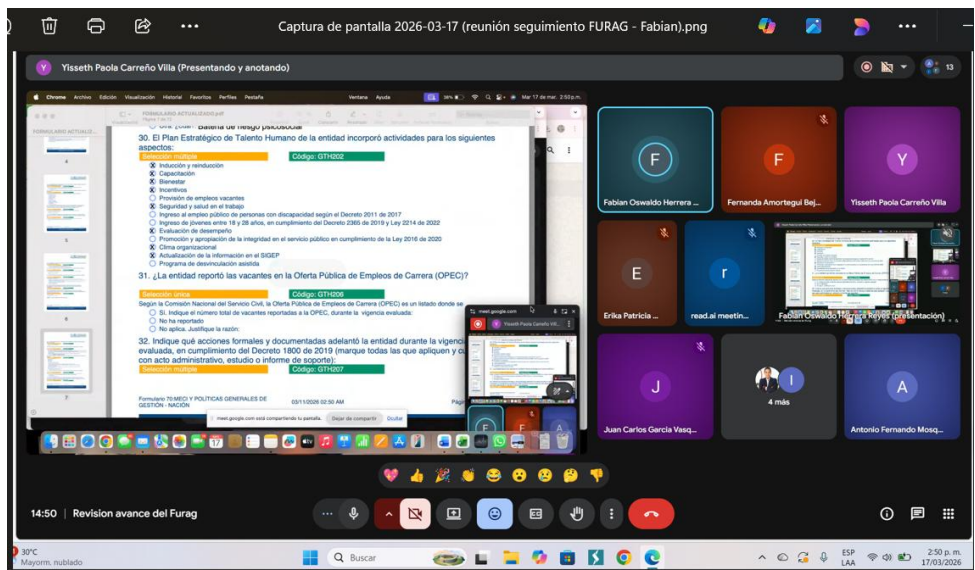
Captura de pantalla 2026-03-17 (reunión seguimiento FURAG - Fabian).png

Y Yisseth Paola Carreño Villa (Presentando y anotando)

13

Chrome Archivo Edición Visualización Historial Favoritos Perfiles Pestaña Ventana Ayuda Mar 17 de mar. 2:50 p.m.

FORMULARIO ACTUALIZ...

Batería de riesgo psicosocial

30. El Plan Estratégico de Talento Humano de la entidad incorporó actividades para los siguientes aspectos:

Selección múltiple Código: GTH202

Inducción y reinducción
Capacitación
Bienestar
Incentivos
Provisión de empleos vacantes
Seguridad y salud en el trabajo
Ingreso al empleo público de personas con discapacidad según el Decreto 2011 de 2017
Ingreso de jóvenes entre 18 y 28 años, en cumplimiento del Decreto 2365 de 2019 y Ley 2214 de 2022
Evaluación de desempeño
Promoción y apropiación de la integridad en el servicio público en cumplimiento de la Ley 2016 de 2020
Clima organizacional
Actualización de la información en el SIGEP
Programa de desvinculación asistida

31. ¿La entidad reportó las vacantes en la Oferta Pública de Empleos de Carrera (OPEC)?

Selección única Código: GTH206

Según la Comisión Nacional del Servicio Civil, la Oferta Pública de Empleos de Carrera (OPEC) es un listado donde se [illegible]
Sí. Indique el número total de vacantes reportadas a la OPEC, durante la vigencia evaluada:
No ha reportado
No aplica. Justifique la razón:

32. Indique qué acciones formales y documentadas adelantó la entidad durante la vigencia evaluada, en cumplimiento del Decreto 1800 de 2019 (marque todas las que apliquen y c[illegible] con acto administrativo, estudio o informe de soporte):

Selección múltiple Código: GTH207

Formulario 70:MECI Y POLÍTICAS GENERALES DE GESTIÓN - NACIÓN 03/11/2026 02:50 AM Pag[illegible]

meet.google.com

Yisseth Paola Carreño Vill...

meet.google.com está compartiendo tu pantalla. Dejar de compartir Ocultar

F
Fabian Oswaldo Herrera ...

F
Fernanda Amortegui Bej...

Y
Yisseth Paola Carreño Villa

E
Erika Patricia ...

r
read.ai meetin...

Fabian Oswaldo Herrera Reyes (presentación)

J
Juan Carlos Garcia Vasq...

I
4 más

A
Antonio Fernando Mosq...

14:50 | Revision avance del Furag

30°C
Mayorm. nublado

Buscar

ESP LAA

2:50 p. m.
17/03/2026